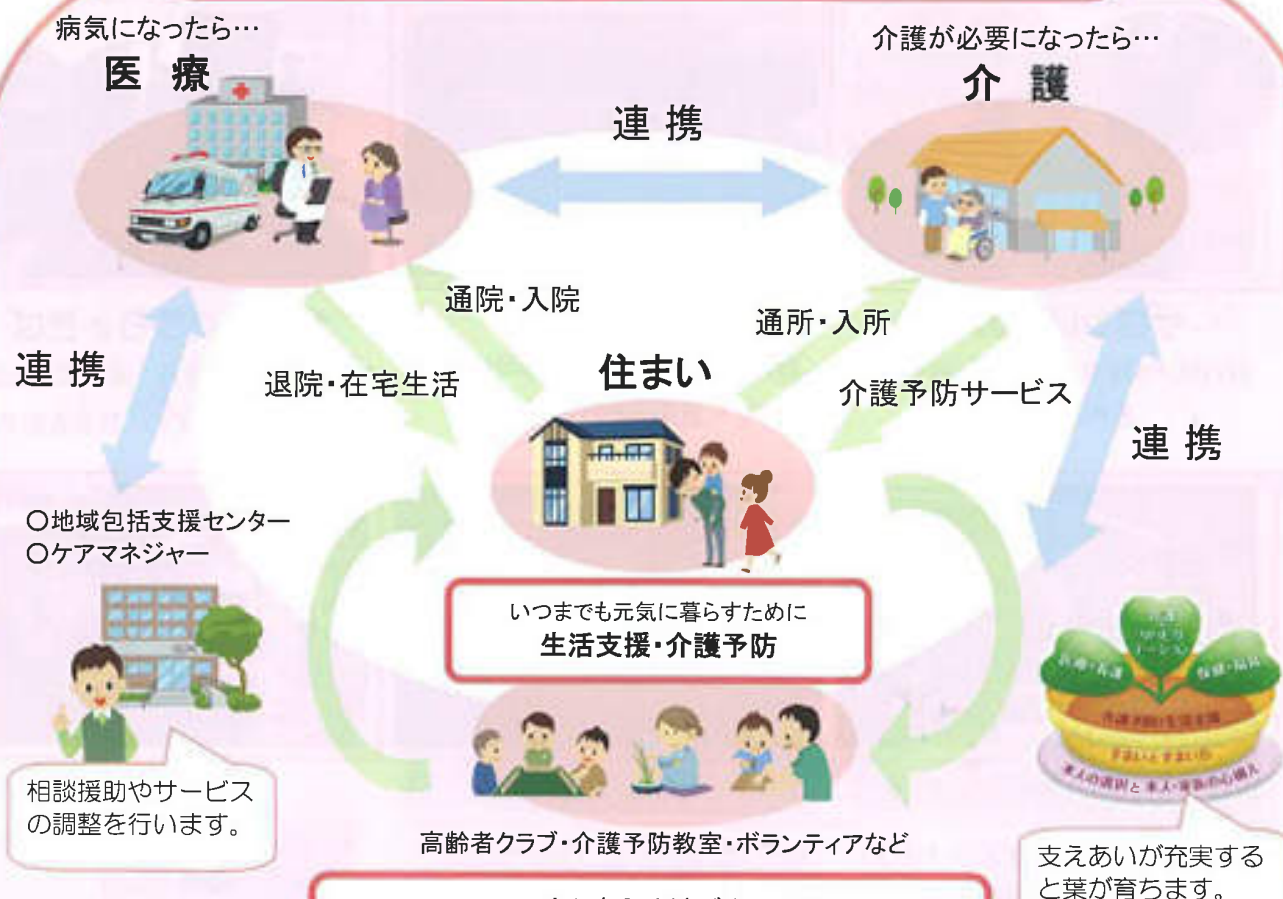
病気になったら…
医 療

介護が必要になったら…
介 護

連 携

通院・入院

通所・入所

連 携

退院・在宅生活

住まい

介護予防サービス

連 携

○地域包括支援センター
○ケアマネジャー

いつまでも元気に暮らすために
生活支援・介護予防

相談援助やサービスの調整を行います。

高齢者クラブ・介護予防教室・ボランティアなど

支えあいが充実すると葉が育ちます。